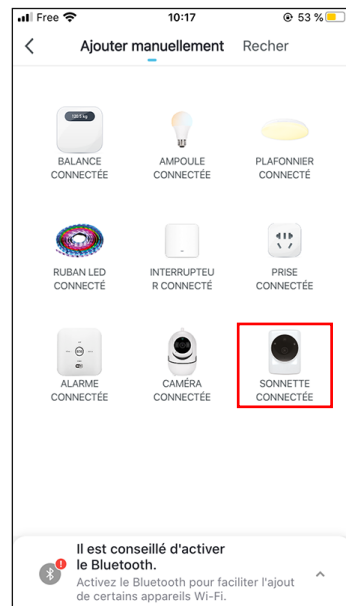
Free 10:17 53 %

Ajouter manuellement Recher

BALANCE CONNECTÉE

AMPOULE CONNECTÉE

PLAFONNIER CONNECTÉ

RUBAN LED CONNECTÉ

INTERRUPTEUR CONNECTÉ

PRISE CONNECTÉE

ALARME CONNECTÉE

CAMÉRA CONNECTÉE

SONNETTE CONNECTÉE

Il est conseillé d'activer le Bluetooth.
Activez le Bluetooth pour faciliter l'ajout de certains appareils Wi-Fi.